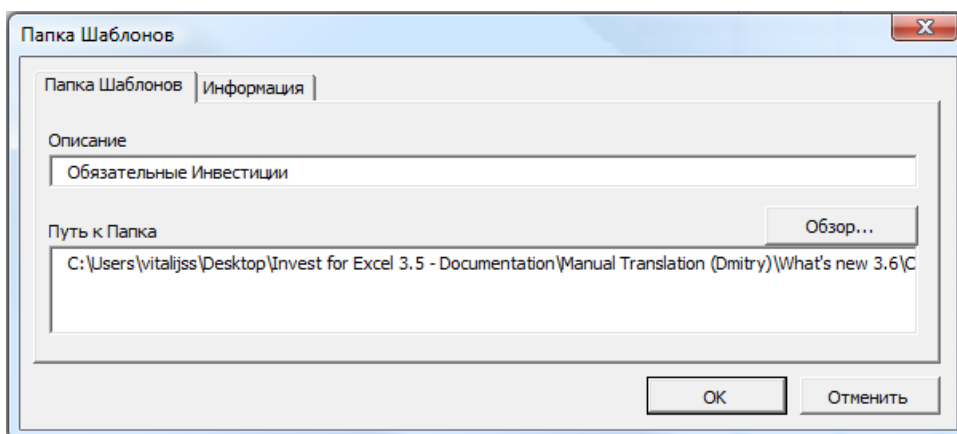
Папка Шаблонов

Папка Шаблонов | Информация

Описание

Обязательные Инвестиции

Путь к Папка

Обзор...

C:\Users\vitalijss\Desktop\Invest for Excel 3.5 - Documentation\Manual Translation (Dmitry)\What's new 3.6\C

OK

Отменить